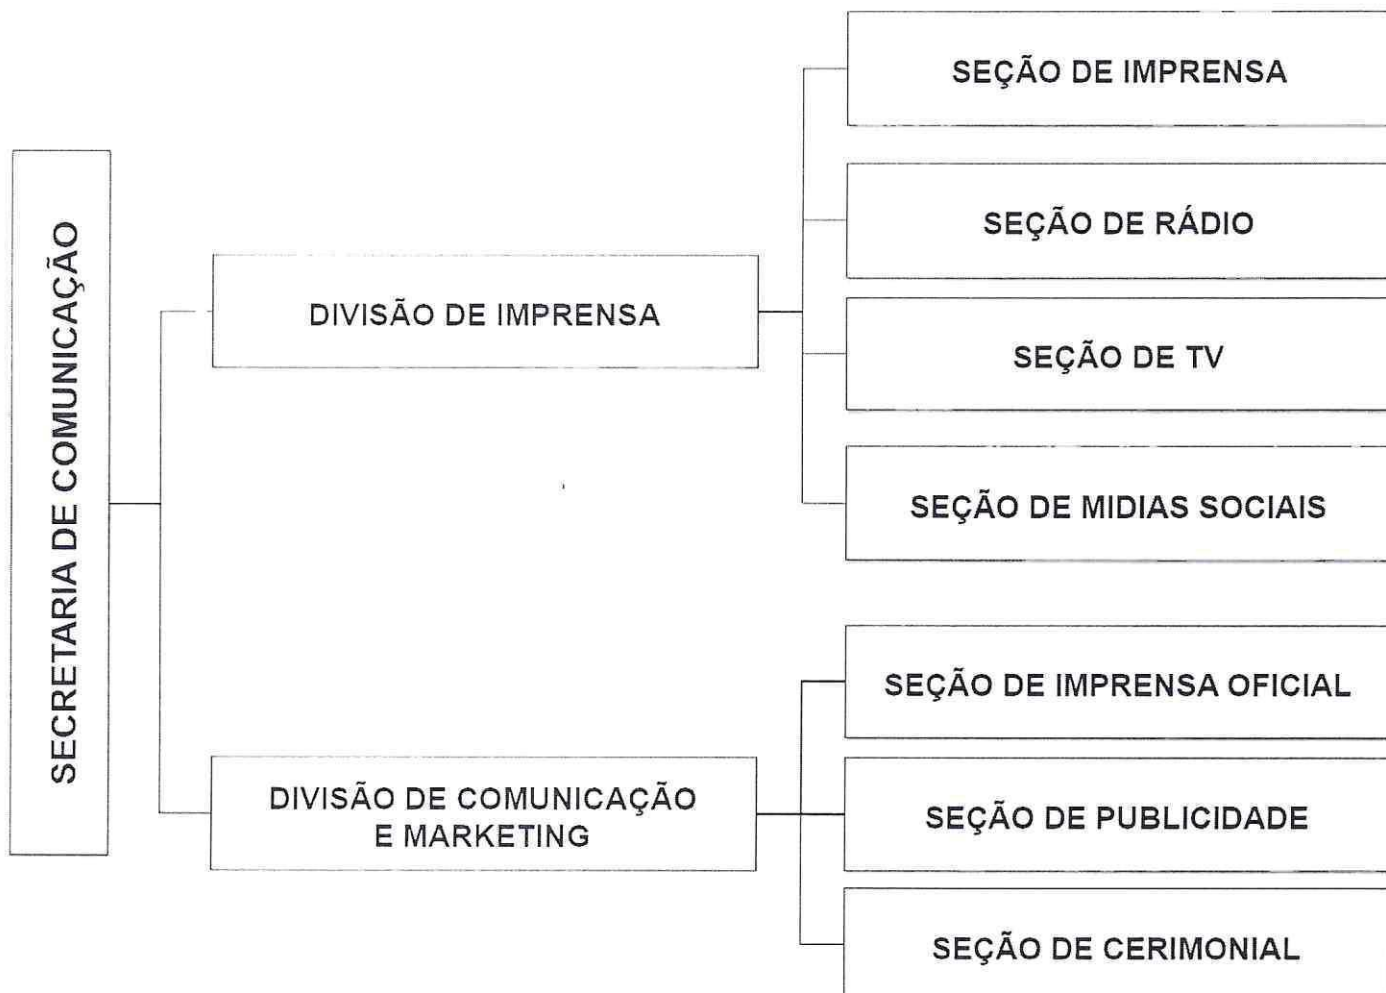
SECRETARIA DE COMUNICAÇÃO

DIVISÃO DE IMPRENSA

SEÇÃO DE IMPRENSA

SEÇÃO DE RÁDIO

SEÇÃO DE TV

SEÇÃO DE MIDIAS SOCIAIS

DIVISÃO DE COMUNICAÇÃO E MARKETING

SEÇÃO DE IMPRENSA OFICIAL

SEÇÃO DE PUBLICIDADE

SEÇÃO DE CERIMONIAL